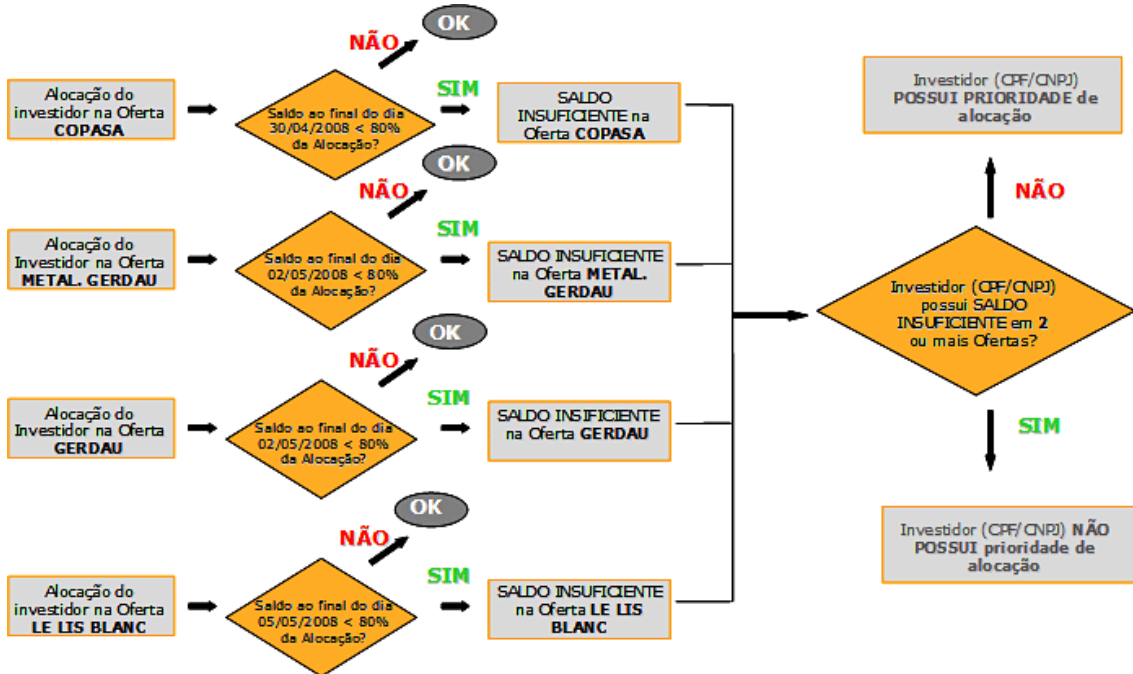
Alocação do investidor na Oferta **COPASA**

Saldo ao final do dia 30/04/2008 < 80% da Alocação?

NÃO

OK

SIM

SALDO INSUFICIENTE na Oferta **COPASA**

Alocação do Investidor na Oferta **METAL. GERDAU**

Saldo ao final do dia 02/05/2008 < 80% da Alocação?

NÃO

OK

SIM

SALDO INSUFICIENTE na Oferta **METAL. GERDAU**

Alocação do Investidor na Oferta **GERDAU**

Saldo ao final do dia 02/05/2008 < 80% da Alocação?

NÃO

OK

SIM

SALDO INSIFICIENTE na Oferta **GERDAU**

Alocação do investidor na Oferta **LE LIS BLANC**

Saldo ao final do dia 05/05/2008 < 80% da Alocação?

NÃO

OK

SIM

SALDO INSUFICIENTE na Oferta **LE LIS BLANC**

Investidor (CPF/CNPJ) possui SALDO INSUFICIENTE em **2** ou mais Ofertas?

NÃO

Investidor (CPF/CNPJ) **POSSUI PRIORIDADE de alocação**

SIM

Investidor (CPF/CNPJ) **NÃO POSSUI prioridade de alocação**